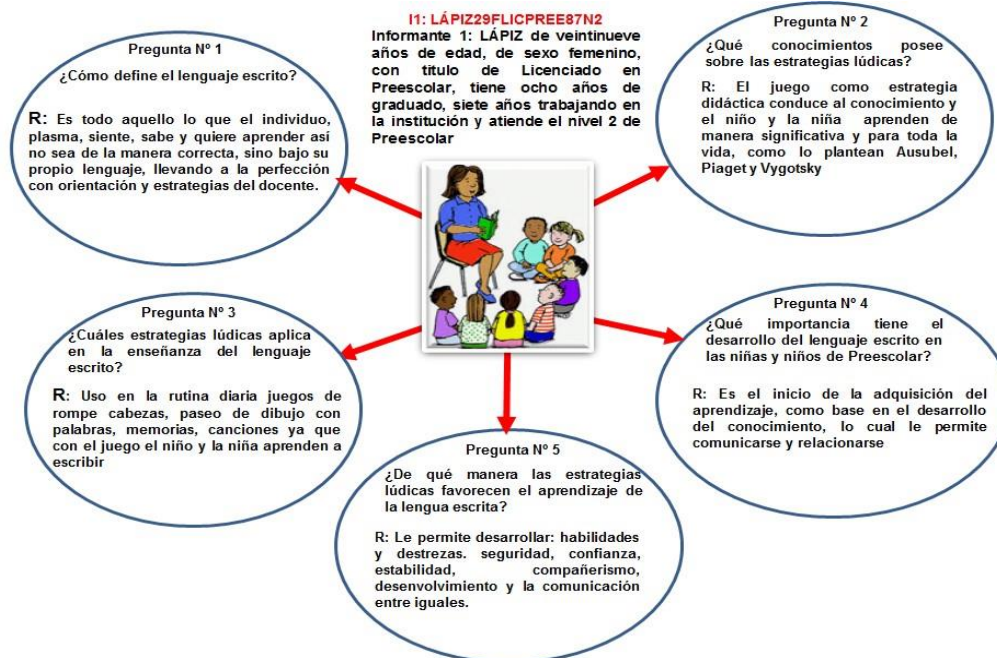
I1: LÁPIZ29FLICPREE87N2
Informante 1: LÁPIZ de veintinueve años de edad, de sexo femenino, con título de Licenciado en Preescolar, tiene ocho años de graduado, siete años trabajando en la institución y atiende el nivel 2 de Preescolar

Pregunta Nº 1
¿Cómo define el lenguaje escrito?

R: Es todo aquello lo que el individuo, plasma, siente, sabe y quiere aprender así no sea de la manera correcta, sino bajo su propio lenguaje, llevando a la perfección con orientación y estrategias del docente.

Pregunta Nº 2
¿Qué conocimientos posee sobre las estrategias lúdicas?

R: El juego como estrategia didáctica conduce al conocimiento y el niño y la niña aprenden de manera significativa y para toda la vida, como lo plantean Ausubel, Piaget y Vygotsky

Pregunta Nº 3
¿Cuáles estrategias lúdicas aplica en la enseñanza del lenguaje escrito?

R: Uso en la rutina diaria juegos de rompe cabezas, paseo de dibujo con palabras, memorias, canciones ya que con el juego el niño y la niña aprenden a escribir

Pregunta Nº 4
¿Qué importancia tiene el desarrollo del lenguaje escrito en las niñas y niños de Preescolar?

R: Es el inicio de la adquisición del aprendizaje, como base en el desarrollo del conocimiento, lo cual le permite comunicarse y relacionarse

Pregunta Nº 5
¿De qué manera las estrategias lúdicas favorecen el aprendizaje de la lengua escrita?

R: Le permite desarrollar: habilidades y destrezas. seguridad, confianza, estabilidad, compañerismo, desenvolvimiento y la comunicación entre iguales.